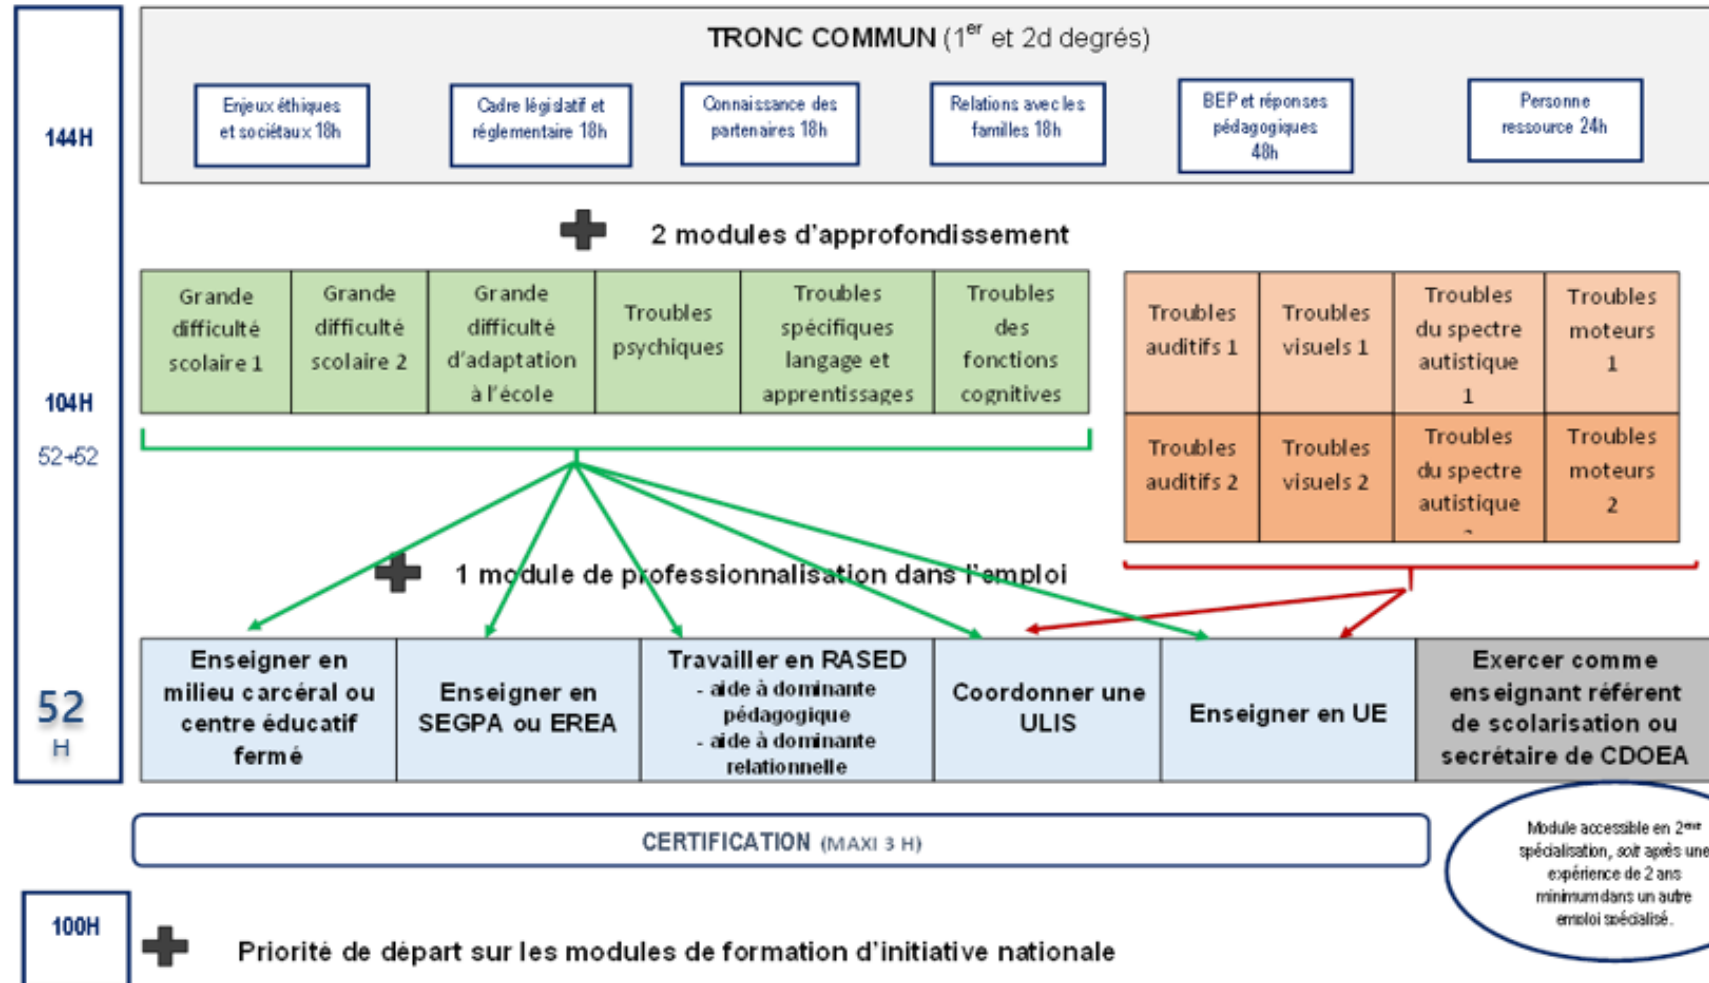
144H

TRONC COMMUN ($1^{er}$ et 2d degrés)

Enjeux éthiques et sociétaux 18h

Cadre législatif et réglementaire 18h

Connaissance des partenaires 18h

Relations avec les familles 18h

BEP et réponses pédagogiques 48h

Personne ressource 24h

2 modules d'approfondissement

104H

52+52

| Grande difficulté scolaire 1 | Grande difficulté scolaire 2 | Grande difficulté d'adaptation à l'école | Troubles psychiques | Troubles spécifiques langage et apprentissages | Troubles des fonctions cognitives |
|---|---|---|---|---|---|

| Troubles auditifs 1 | Troubles visuels 1 | Troubles du spectre autistique 1 | Troubles moteurs 1 |
|---|---|---|---|
| Troubles auditifs 2 | Troubles visuels 2 | Troubles du spectre autistique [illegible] | Troubles moteurs 2 |

1 module de professionnalisation dans l'emploi

52 H

| Enseigner en milieu carcéral ou centre éducatif fermé | Enseigner en SEGPA ou EREA | Travailler en RASED - aide à dominante pédagogique - aide à dominante relationnelle | Coordonner une ULIS | Enseigner en UE | Exercer comme enseignant référent de scolarisation ou secrétaire de CDOEA |
|---|---|---|---|---|---|

CERTIFICATION (MAXI 3 H)

Module accessible en $2^{ème}$ spécialisation, soit après une expérience de 2 ans minimum dans un autre emploi spécialisé.

100H

Priorité de départ sur les modules de formation d'initiative nationale